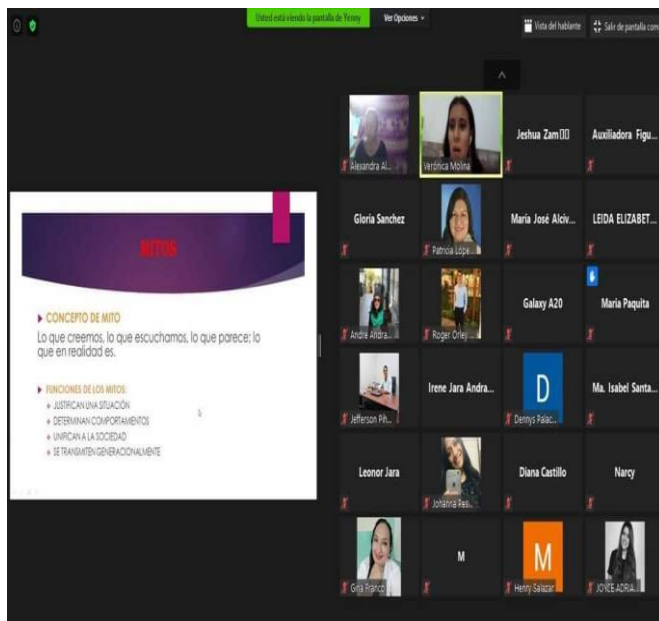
Usted está viendo la pantalla de Yenny Ver Opciones

Vista del hablante Salir de pantalla com

MITOS

CONCEPTO DE MITO

Lo que creemos, lo que escuchamos, lo que parece; lo que en realidad es.

FUNCIONES DE LOS MITOS:

JUSTIFICAN UNA SITUACIÓN

DETERMINAN COMPORTAMIENTOS

UNIFICAN A LA SOCIEDAD

SE TRANSMITEN GENERACIONALMENTE

Alexandra Al...

Verónica Molina

Jeshua Zam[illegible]

Auxiliadora Figu...

Gloria Sanchez

Patricia Lópe...

María José Alciv...

LEIDA ELIZABET...

Andre Andra...

Roger Orley ...

Galaxy A20

Maria Paquita

Jefferson Pih...

Irene Jara Andra...

D

Dennys Palac...

Ma. Isabel Santa...

Leonor Jara

Johanna Res...

Diana Castillo

Narcy

Gina Franco

M

M

Henry Salazar

JOYCE ADRIA...